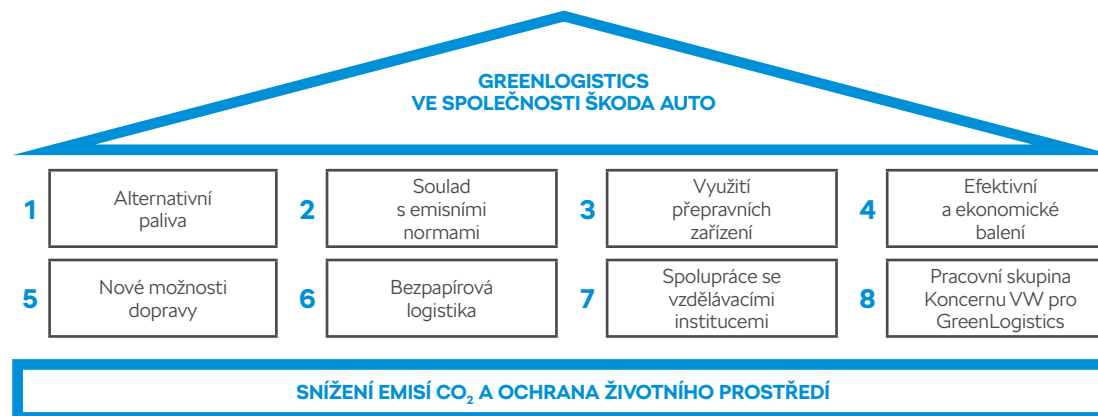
GREENLOGISTICS
VE SPOLEČNOSTI ŠKODA AUTO

1 Alternativní paliva

2 Soulad s emisními normami

3 Využití přepravních zařízení

4 Efektivní a ekonomické balení

5 Nové možnosti dopravy

6 Bezpapírová logistika

7 Spolupráce se vzdělávacími institucemi

8 Pracovní skupina Koncernu VW pro GreenLogistics

SNÍŽENÍ EMISÍ $CO_2$ A OCHRANA ŽIVOTNÍHO PROSTŘEDÍ